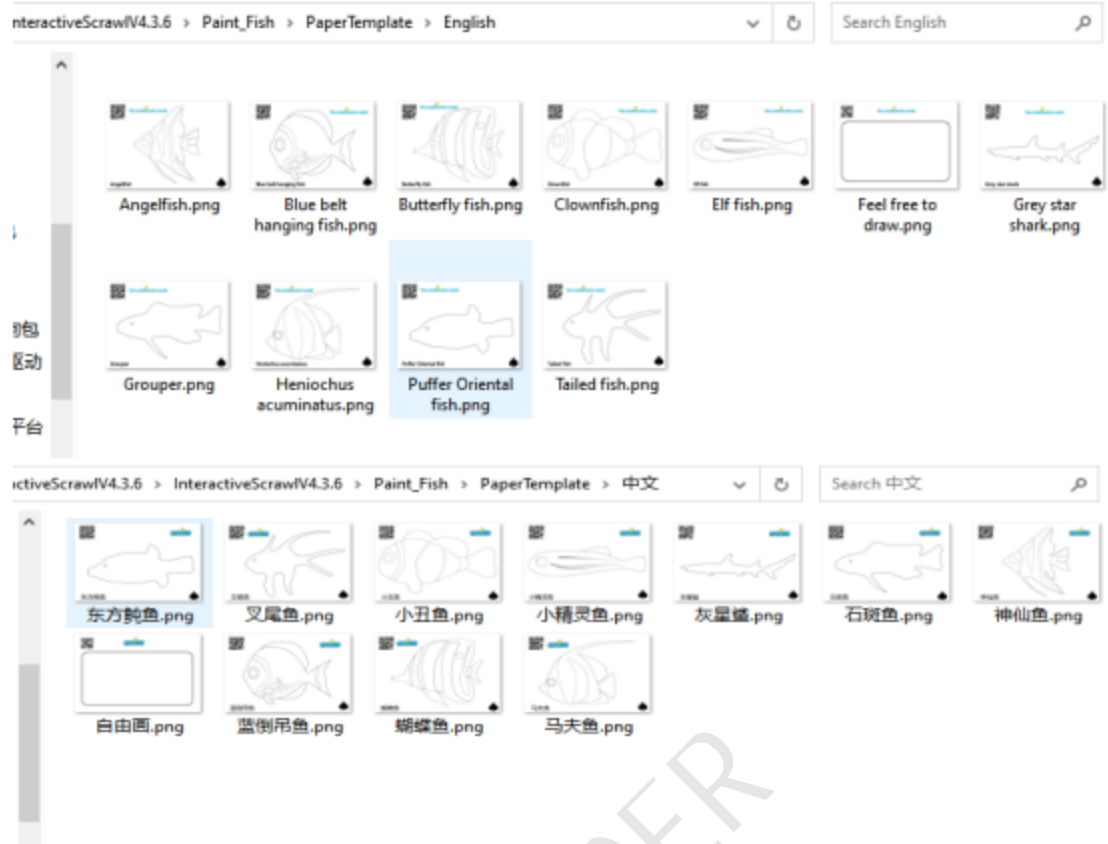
nteractiveScrawlV4.3.6 > Paint_Fish > PaperTemplate > English

Search English

Angelfish.png
Blue belt hanging fish.png
Butterfly fish.png
Clownfish.png
Elf fish.png
Feel free to draw.png
Grey star shark.png
Grouper.png
Heniochus acuminatus.png
Puffer Oriental fish.png
Tailed fish.png

包
驱动
平台

ctiveScrawlV4.3.6 > InteractiveScrawlV4.3.6 > Paint_Fish > PaperTemplate > 中文

Search 中文

东方鲀鱼.png
叉尾鱼.png
小丑鱼.png
小精灵鱼.png
灰星鲨.png
石斑鱼.png
神仙鱼.png
自由画.png
蓝倒吊鱼.png
蝴蝶鱼.png
马夫鱼.png